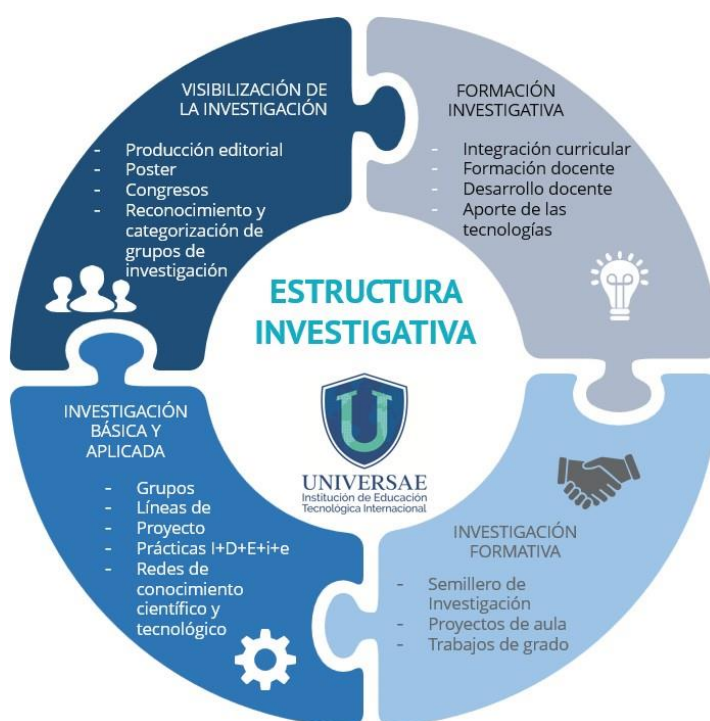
VISIBILIZACIÓN DE LA INVESTIGACIÓN

- Producción editorial
- Poster
- Congresos
- Reconocimiento y categorización de grupos de investigación

FORMACIÓN INVESTIGATIVA

- Integración curricular
- Formación docente
- Desarrollo docente
- Aporte de las tecnologías

ESTRUCTURA INVESTIGATIVA

INVESTIGACIÓN BÁSICA Y APLICADA

- Grupos
- Líneas de Proyecto
- Prácticas I+D+E+i+e
- Redes de conocimiento científico y tecnológico

U

UNIVERSAE
Institución de Educación Tecnológica Internacional

INVESTIGACIÓN FORMATIVA

- Semillero de Investigación
- Proyectos de aula
- Trabajos de grado